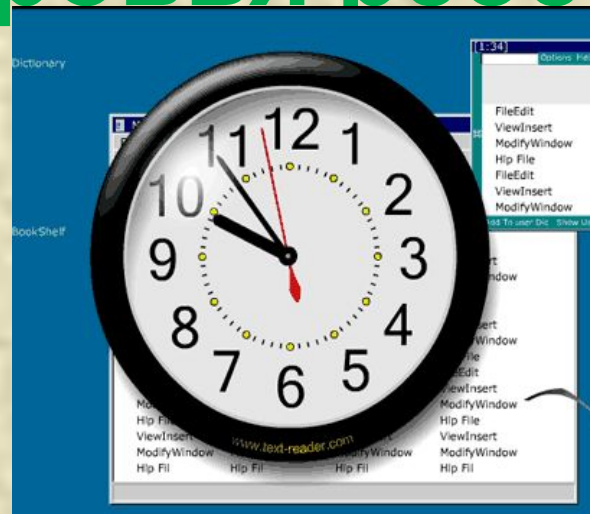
Dictionary

BookShelf

[1:34]
Options File
FileEdit
ViewInsert
ModifyWindow
Hlp File
FileEdit
ViewInsert
ModifyWindow
Add To user Dic Show U

12 1 2 3 4 5 6 7 8 9 10 11

www.text-reader.com

ert
ndow
ert
Window
File
eEdit
ViewInsert
ModifyWindow
Hlp File
ViewInsert
ModifyWindow
Hlp Fil

Mo
Hlp Fil
ViewInsert
ModifyWindow
Hlp Fil
Hlp Fil
ifyWindow
Hlp Fil